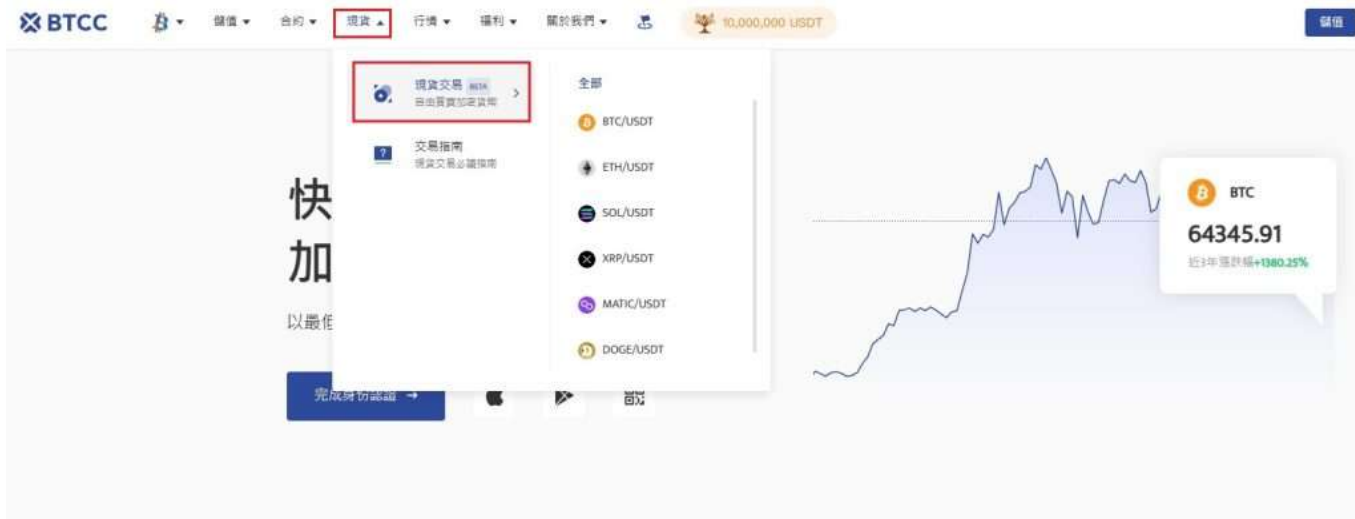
BTCC 儲值 合約 現貨 行情 福利 關於我們 10,000,000 USDT 儲值

現貨交易 BETA
自由買賣加密貨幣

交易指南
現貨交易必讀指南

全部
BTC/USDT
ETH/USDT
SOL/USDT
XRP/USDT
MATIC/USDT
DOGE/USDT

快
加
以最
完成身份認證 →

BTC
64345.91
近3年漲跌幅+1380.25%